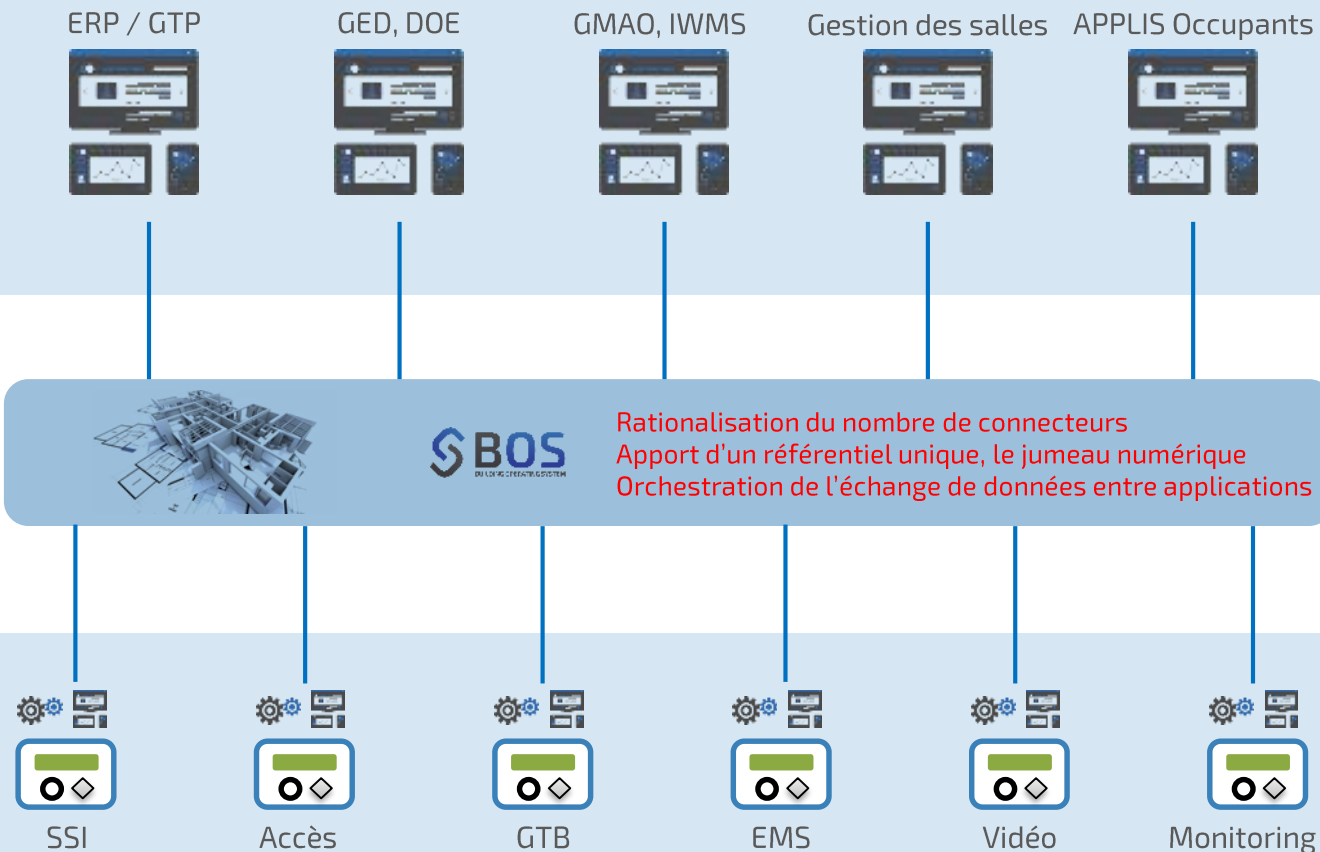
ERP / GTP
GED, DOE
GMAO, IWMS
Gestion des salles
APPLIS Occupants

BOS
BUILDING OPERATING SYSTEM

Rationalisation du nombre de connecteurs
Apport d'un référentiel unique, le jumeau numérique
Orchestration de l'échange de données entre applications

SSI
Accès
GTB
EMS
Vidéo
Monitoring